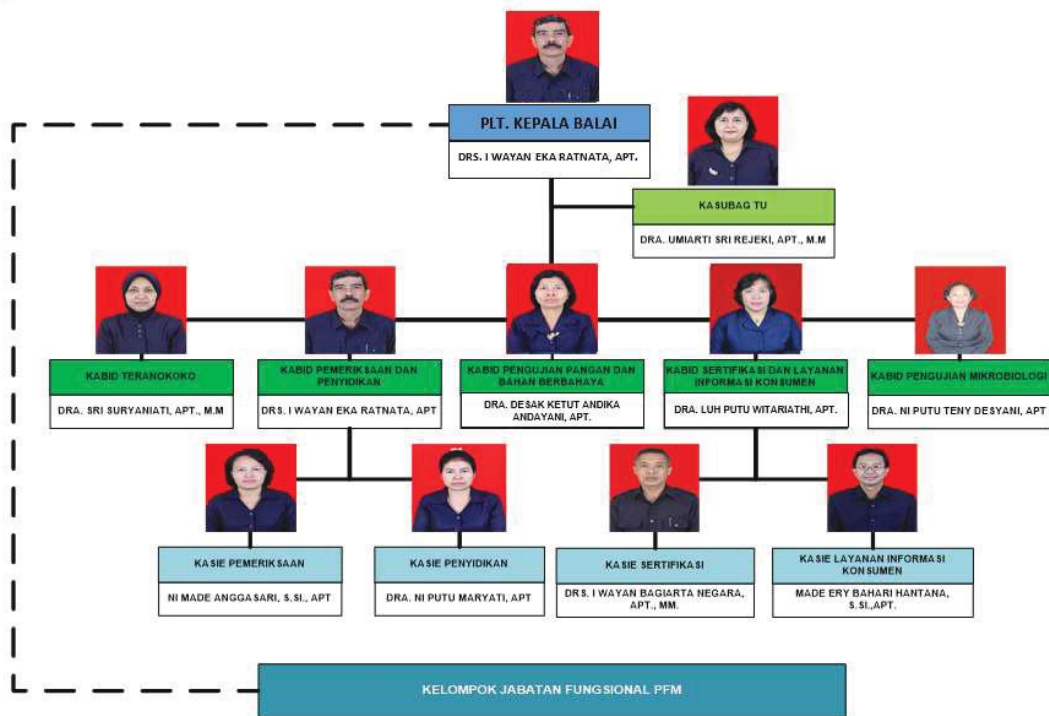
PLT. KEPALA BALAI

DRS. I WAYAN EKA RATNATA, APT.

KASUBAG TU

DRA. UMIARTI SRI REJEKI, APT., M.M

KABID TERANOKOKO

DRA. SRI SURYANIATI, APT., M.M

KABID PEMERIKSAAN DAN PENYIDIKAN

DRS. I WAYAN EKA RATNATA, APT

KABID PENGUJIAN PANGAN DAN BAHAN BERBAHAYA

DRA. DESAK KETUT ANDIKA ANDAYANI, APT.

KABID SERTIFIKASI DAN LAYANAN INFORMASI KONSUMEN

DRA. LUH PUTU WITARIATHI, APT.

KABID PENGUJIAN MIKROBIOLOGI

DRA. NI PUTU TENY DESYANI, APT

KASIE PEMERIKSAAN

NI MADE ANGGASARI, S.SI., APT

KASIE PENYIDIKAN

DRA. NI PUTU MARYATI, APT

KASIE SERTIFIKASI

DRS. I WAYAN BAGIARTA NEGARA, APT., MM.

KASIE LAYANAN INFORMASI KONSUMEN

MADE ERY BAHARI HANTANA, S.SI.,APT.

KELOMPOK JABATAN FUNGSIONAL PFM